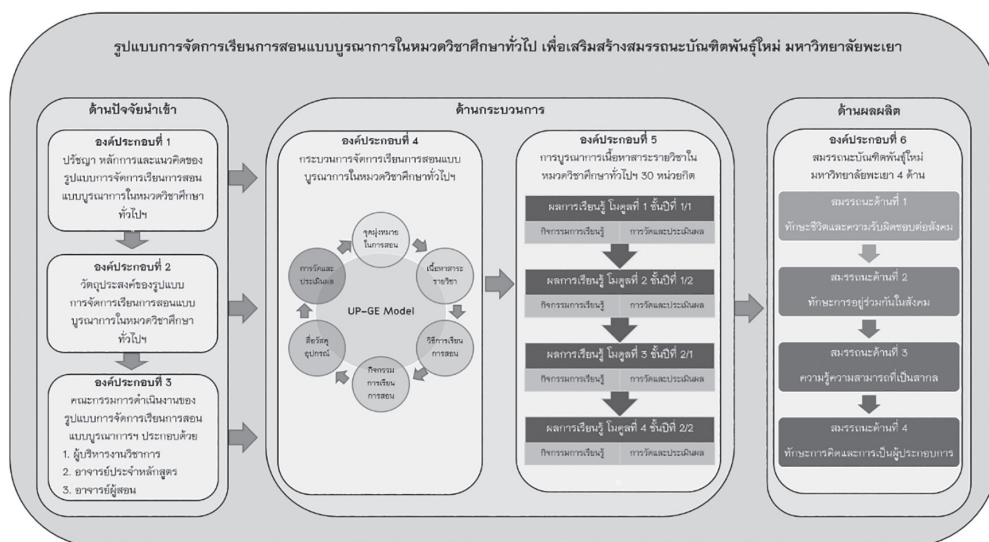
รูปแบบการจัดการเรียนการสอนแบบบูรณาการในหมวดวิชาศึกษาทั่วไป เพื่อเสริมสร้างสมรรถนะบัณฑิตพันธุ์ใหม่ มหาวิทยาลัยพะเยา

ด้านปัจจัยนำเข้า

องค์ประกอบที่ 1
ปรัชญา หลักการและแนวคิดของรูปแบบการจัดการเรียนการสอนแบบบูรณาการในหมวดวิชาศึกษาทั่วไปฯ

องค์ประกอบที่ 2
วัตถุประสงค์ของรูปแบบการจัดการเรียนการสอนแบบบูรณาการในหมวดวิชาศึกษาทั่วไปฯ

องค์ประกอบที่ 3
คณะกรรมการดำเนินงานของรูปแบบการจัดการเรียนการสอนแบบบูรณาการฯ ประกอบด้วย
1. ผู้บริหารงานวิชาการ
2. อาจารย์ประจำหลักสูตร
3. อาจารย์ผู้สอน

ด้านกระบวนการ

องค์ประกอบที่ 4
กระบวนการจัดการเรียนการสอนแบบบูรณาการในหมวดวิชาศึกษาทั่วไปฯ

จุดมุ่งหมายในการสอน
เนื้อหาสาระรายวิชา
วิธีการเรียนการสอน
กิจกรรมการเรียนการสอน
สื่อวัสดุอุปกรณ์
การวัดและประเมินผล
UP-GE Model

องค์ประกอบที่ 5
การบูรณาการเนื้อหาสาระรายวิชาในหมวดวิชาศึกษาทั่วไปฯ 30 หน่วยกิต

ผลการเรียนรู้ โมดูลที่ 1 ชั้นปีที่ 1/1
กิจกรรมการเรียนรู้ | การวัดและประเมินผล
ผลการเรียนรู้ โมดูลที่ 2 ชั้นปีที่ 1/2
กิจกรรมการเรียนรู้ | การวัดและประเมินผล
ผลการเรียนรู้ โมดูลที่ 3 ชั้นปีที่ 2/1
กิจกรรมการเรียนรู้ | การวัดและประเมินผล
ผลการเรียนรู้ โมดูลที่ 4 ชั้นปีที่ 2/2
กิจกรรมการเรียนรู้ | การวัดและประเมินผล

ด้านผลผลิต

องค์ประกอบที่ 6
สมรรถนะบัณฑิตพันธุ์ใหม่ มหาวิทยาลัยพะเยา 4 ด้าน

สมรรถนะด้านที่ 1
ทักษะชีวิตและความรับผิดชอบต่อสังคม
สมรรถนะด้านที่ 2
ทักษะการอยู่ร่วมกันในสังคม
สมรรถนะด้านที่ 3
ความรู้ความสามารถที่เป็นสากล
สมรรถนะด้านที่ 4
ทักษะการคิดและการเป็นผู้ประกอบการ